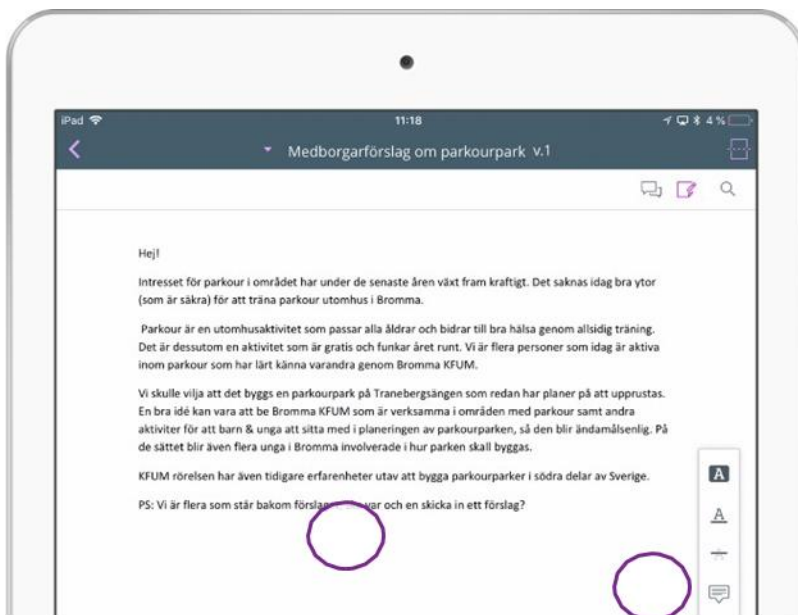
iPad 11:18 4 %

Medborgarförslag om parkourpark v.1

Hej!

Intresset för parkour i området har under de senaste åren växt fram kraftigt. Det saknas idag bra ytor (som är säkra) för att träna parkour utomhus i Bromma.

Parkour är en utomhusaktivitet som passar alla åldrar och bidrar till bra hälsa genom allsidig träning. Det är dessutom en aktivitet som är gratis och funkar året runt. Vi är flera personer som idag är aktiva inom parkour som har lärt känna varandra genom Bromma KFUM.

Vi skulle vilja att det byggs en parkourpark på Tranebergsängen som redan har planer på att upprustas. En bra idé kan vara att be Bromma KFUM som är verksamma i områden med parkour samt andra aktiviter för att barn & unga att sitta med i planeringen av parkourparken, så den blir ändamålsenlig. På de sättet blir även flera unga i Bromma involverade i hur parken skall byggas.

KFUM rörelsen har även tidigare erfarenheter utav att bygga parkourparker i södra delar av Sverige.

PS: Vi är flera som står bakom förslag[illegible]var och en skicka in ett förslag?

A

A